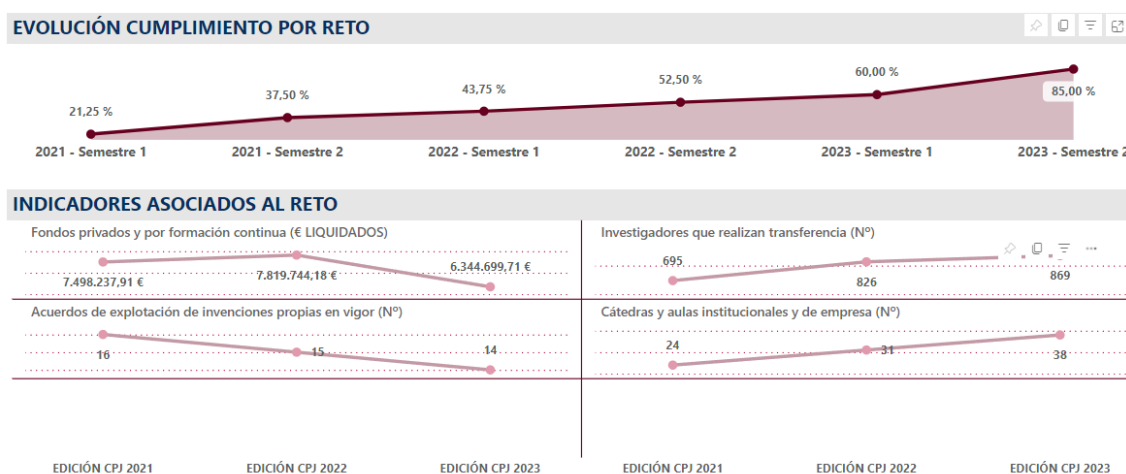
EVOLUCIÓN CUMPLIMIENTO POR RETO

21,25 %
37,50 %
43,75 %
52,50 %
60,00 %
85,00 %

2021 - Semestre 1
2021 - Semestre 2
2022 - Semestre 1
2022 - Semestre 2
2023 - Semestre 1
2023 - Semestre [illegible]

INDICADORES ASOCIADOS AL RETO

Fondos privados y por formación continua (€ LIQUIDADOS)
7.498.237,91 €
7.819.744,18 €
6.344.699,71 €

Investigadores que realizan transferencia (Nº)
695
826
869

Acuerdos de explotación de invenciones propias en vigor (Nº)
16
15
14

Cátedras y aulas institucionales y de empresa (Nº)
24
31
38

EDICIÓN CPJ 2021
EDICIÓN CPJ 2022
EDICIÓN CPJ 2023
EDICIÓN CPJ 2021
EDICIÓN CPJ 2022
EDICIÓN CPJ 2023